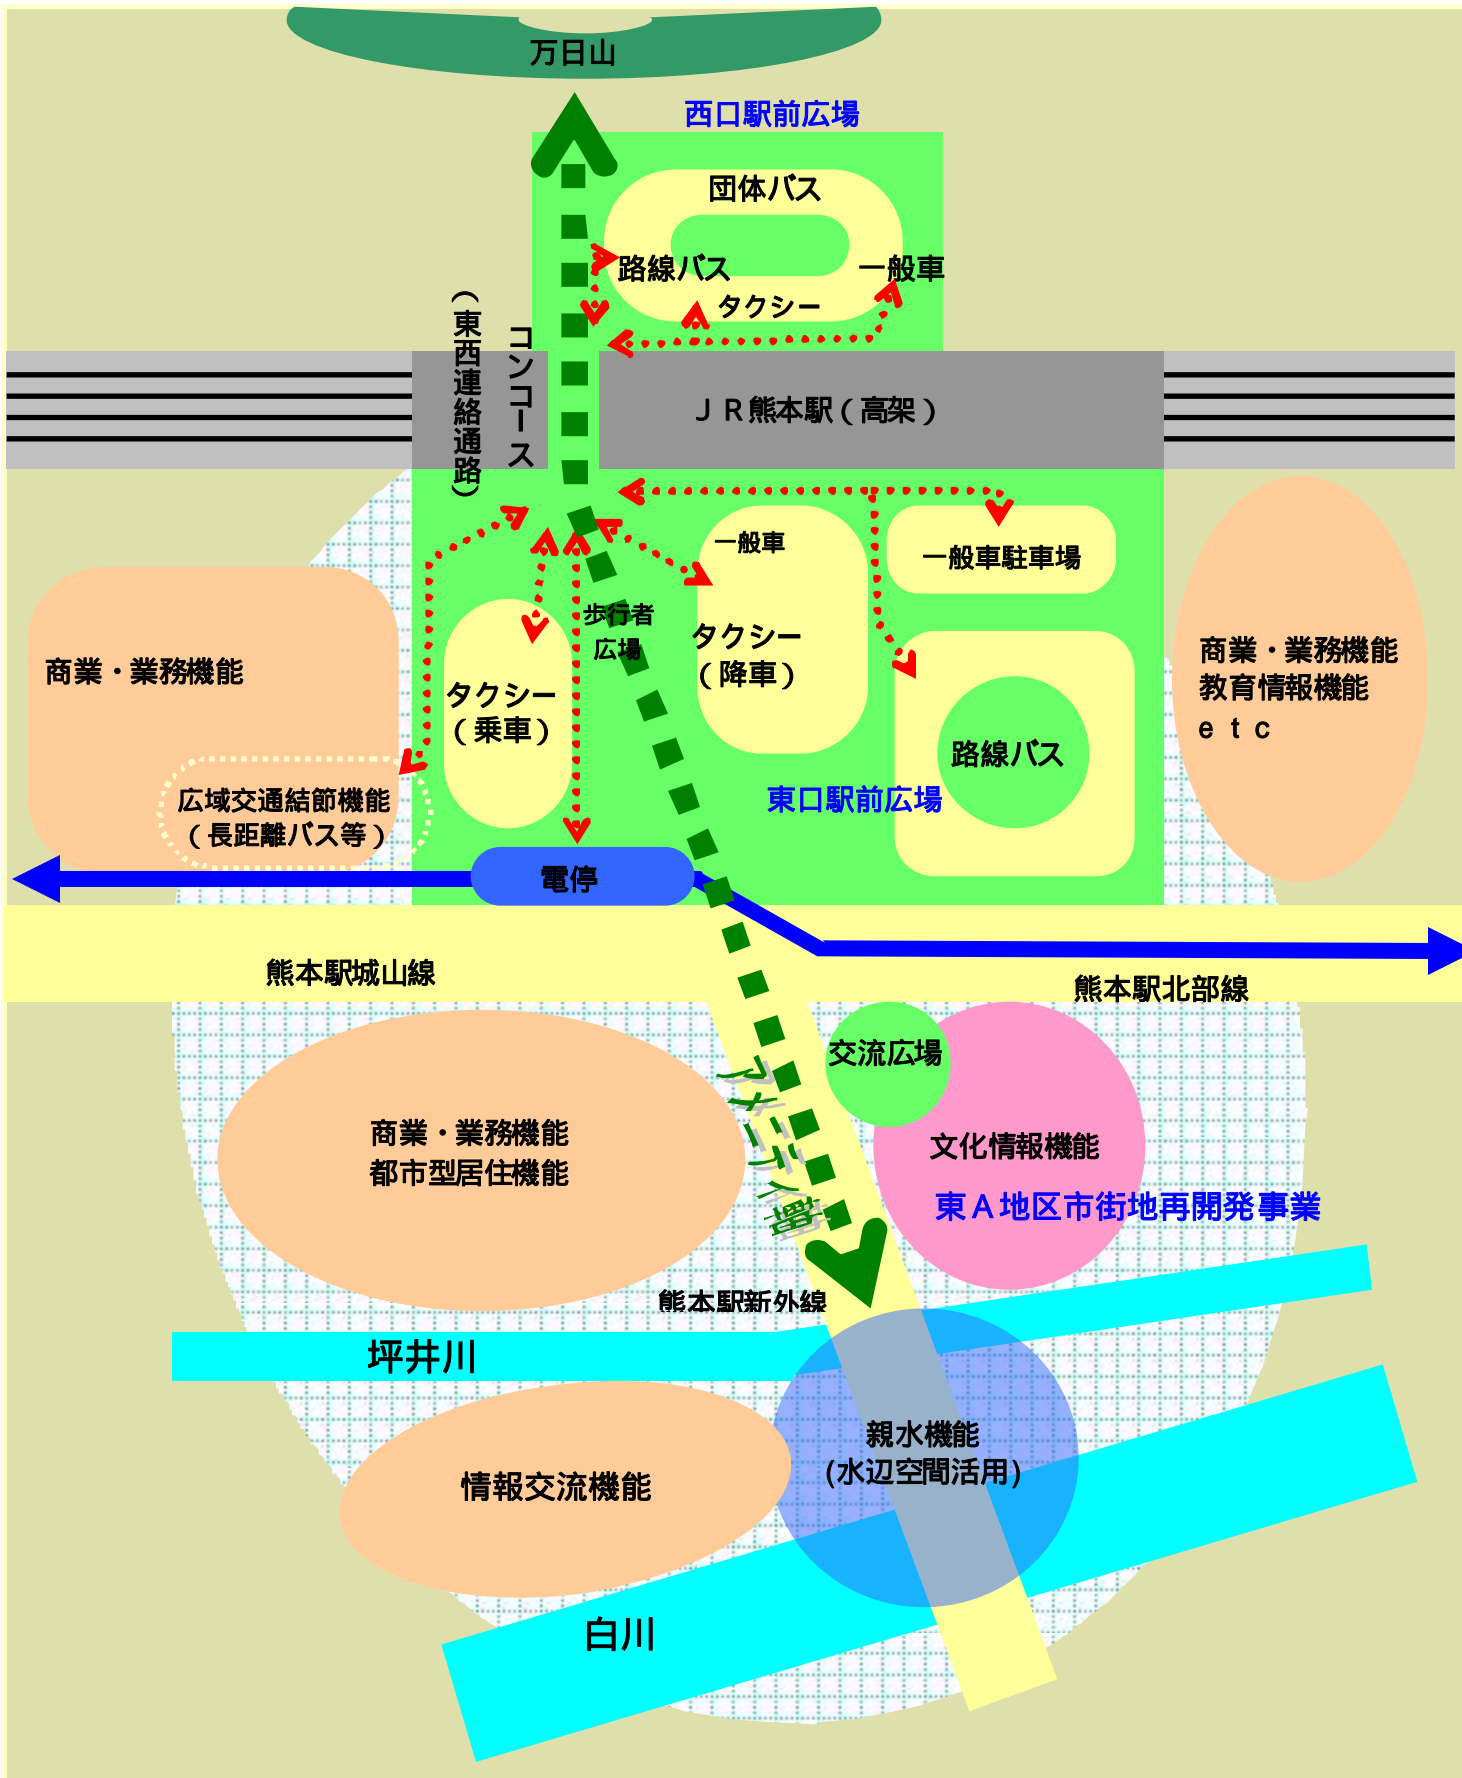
万日山

西口駅前広場

団体バス

路線バス

一般車

タクシー

コンコース

（東西連絡通路）

ＪＲ熊本駅（高架）

一般車

一般車駐車場

歩行者広場

タクシー（乗車）

タクシー（降車）

商業・業務機能

広域交通結節機能（長距離バス等）

路線バス

東口駅前広場

商業・業務機能
教育情報機能
ｅｔｃ

電停

熊本駅城山線

熊本駅北部線

交流広場

アメニティ軸

商業・業務機能
都市型居住機能

文化情報機能

東Ａ地区市街地再開発事業

熊本駅新外線

坪井川

親水機能
(水辺空間活用)

情報交流機能

白川